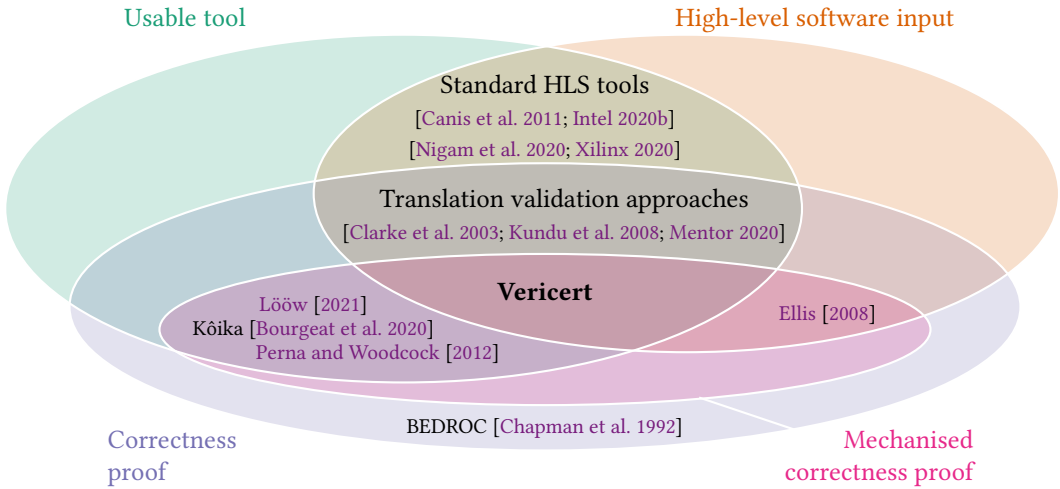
Usable tool

High-level software input

Standard HLS tools
[Canis et al. 2011; Intel 2020b]
[Nigam et al. 2020; Xilinx 2020]

Translation validation approaches
[Clarke et al. 2003; Kundu et al. 2008; Mentor 2020]

Vericert

Lööw [2021]
Kôika [Bourgeat et al. 2020]
Perna and Woodcock [2012]

Ellis [2008]

BEDROC [Chapman et al. 1992]

Correctness proof

Mechanised correctness proof